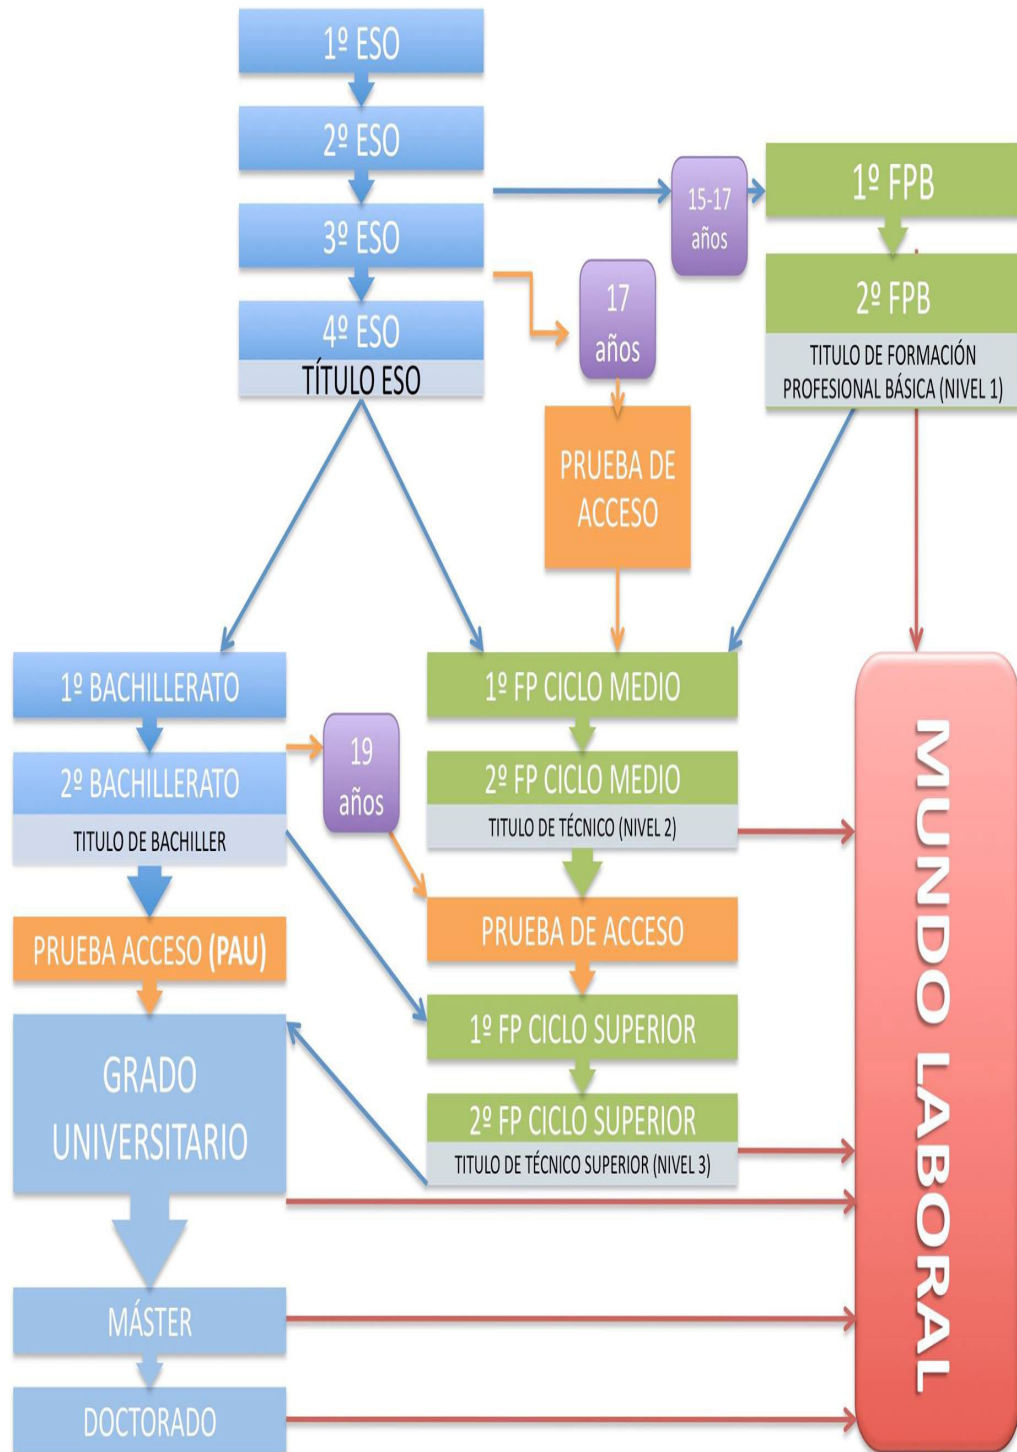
1º ESO

2º ESO

3º ESO

4º ESO
TÍTULO ESO

15-17 años

1º FPB

2º FPB
TITULO DE FORMACIÓN PROFESIONAL BÁSICA (NIVEL 1)

17 años

PRUEBA DE ACCESO

1º BACHILLERATO

2º BACHILLERATO
TITULO DE BACHILLER

19 años

1º FP CICLO MEDIO

2º FP CICLO MEDIO
TITULO DE TÉCNICO (NIVEL 2)

PRUEBA ACCESO (PAU)

PRUEBA DE ACCESO

1º FP CICLO SUPERIOR

GRADO UNIVERSITARIO

2º FP CICLO SUPERIOR
TITULO DE TÉCNICO SUPERIOR (NIVEL 3)

MÁSTER

DOCTORADO

MUNDO LABORAL